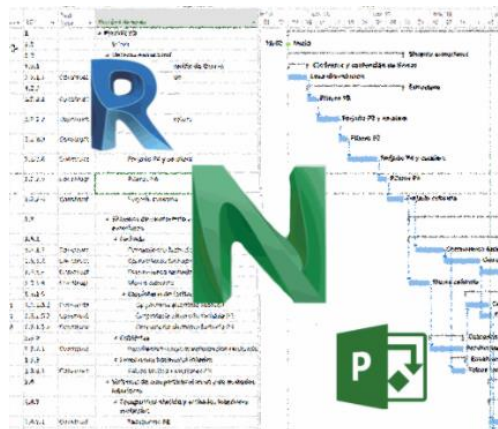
Proyecto FP
Inicio
Dispositivo arquitectónico
Cimentación y contención de tierras
Losa de cimentación
Estructura
Pilares FB
Forjado P2 y escaleras
Pilares P2
Forjado P4 y escaleras
Pilares P4
Forjado cubierta
Estructura
Pilares FB
Forjado P2 y escaleras
Pilares P2
Forjado P4 y escaleras
Pilares P4
Forjado cubierta
Fachadas
Cubierta
Albañilería
Particiones